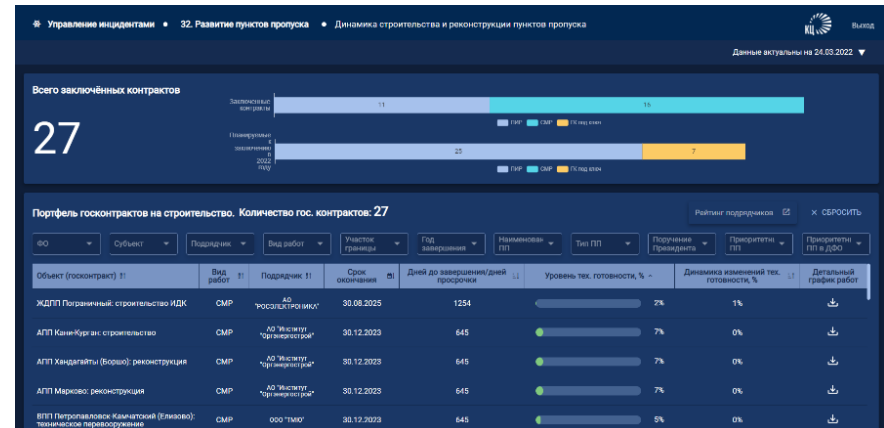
Управление инцидентами • 32. Развитие пунктов пропуска • Динамика строительства и реконструкции пунктов пропуска

Выход

Данные актуальны на 24.03.2022

Всего заключённых контрактов

27

Заключенные контракты

11

16

ПИР СМР ПИР под ключ

Планируемые к заключению в 2022 году

25

7

ПИР СМР ПИР под ключ

Портфель госконтрактов на строительство. Количество гос. контрактов: 27

Рейтинг подрядчиков

СБРОСИТЬ

ФО | Субъект | Подрядчик | Вид работ | Участок границы | Год завершения | Наименование ПП | Тип ПП | Поручение Президента | Приоритетные ПП | Приоритетные ПП в ДФО

| Объект (госконтракт) | Вид работ | Подрядчик | Срок окончания | Дней до завершения/дней просрочки | Уровень тех. готовности, % | Динамика изменений тех. готовности, % | Детальный график работ |
|---|---|---|---|---|---|---|---|
| ЖДПП Пограничный: строительство ИДК | СМР | АО "РОСЭЛЕКТРОНИКА" | 30.08.2025 | 1254 | 2% | 1% | |
| АПП Кани-Курган: строительство | СМР | АО "Институт "оргэнергострой" | 30.12.2023 | 645 | 7% | 0% | |
| АПП Хандагайты (Боршо): реконструкция | СМР | АО "Институт "оргэнергострой" | 30.12.2023 | 645 | 7% | 0% | |
| АПП Марково: реконструкция | СМР | АО "Институт "оргэнергострой" | 30.12.2023 | 645 | 7% | 0% | |
| ВПП Петропавловск-Камчатский (Елизово): техническое перевооружение | СМР | ООО "ТМК" | 30.12.2023 | 645 | 5% | 0% | |